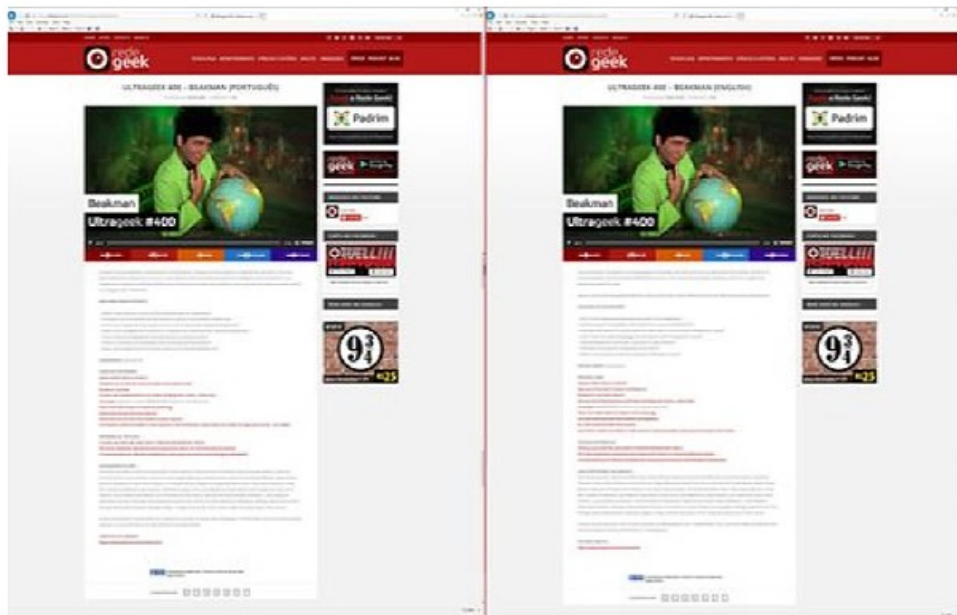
rede geek

ULTRAGEEK 400 – BEAKMAN (PORTUGUÊS)

Padrim

geek

Beakman

Ultrageek #400

$9\frac{3}{4}$

R$25

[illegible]

rede geek

ULTRAGEEK 400 – BEAKMAN (ENGLISH)

Padrim

geek

Beakman

Ultrageek #400

$9\frac{3}{4}$

R$25

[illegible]